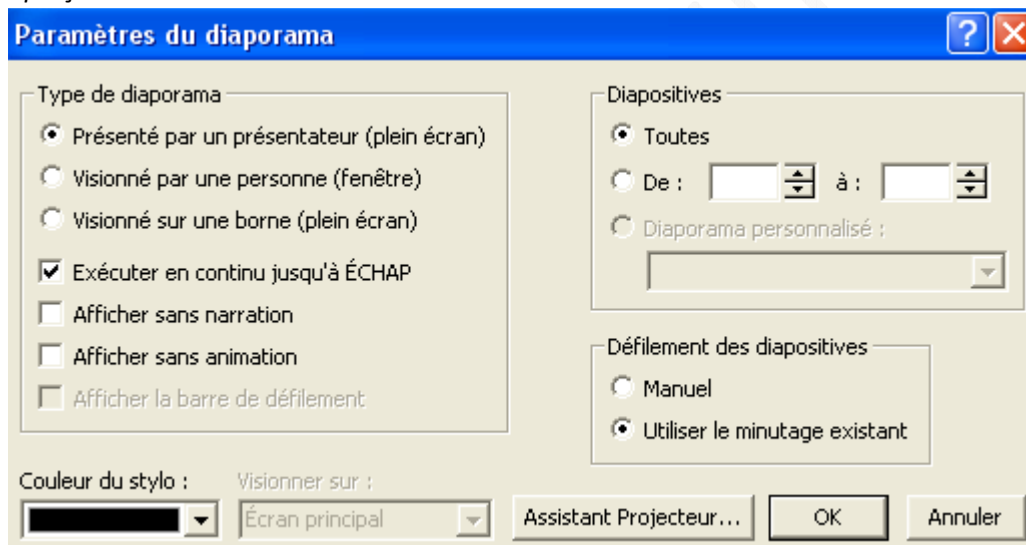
Paramètres du diaporama

?

Type de diaporama

Présenté par un présentateur (plein écran)

Visionné par une personne (fenêtre)

Visionné sur une borne (plein écran)

Exécuter en continu jusqu'à ÉCHAP

Afficher sans narration

Afficher sans animation

Afficher la barre de défilement

Diapositives

Toutes

De : à :

Diaporama personnalisé :

Défilement des diapositives

Manuel

Utiliser le minutage existant

Couleur du stylo :

Visionner sur :

Écran principal

Assistant Projecteur...

OK

Annuler